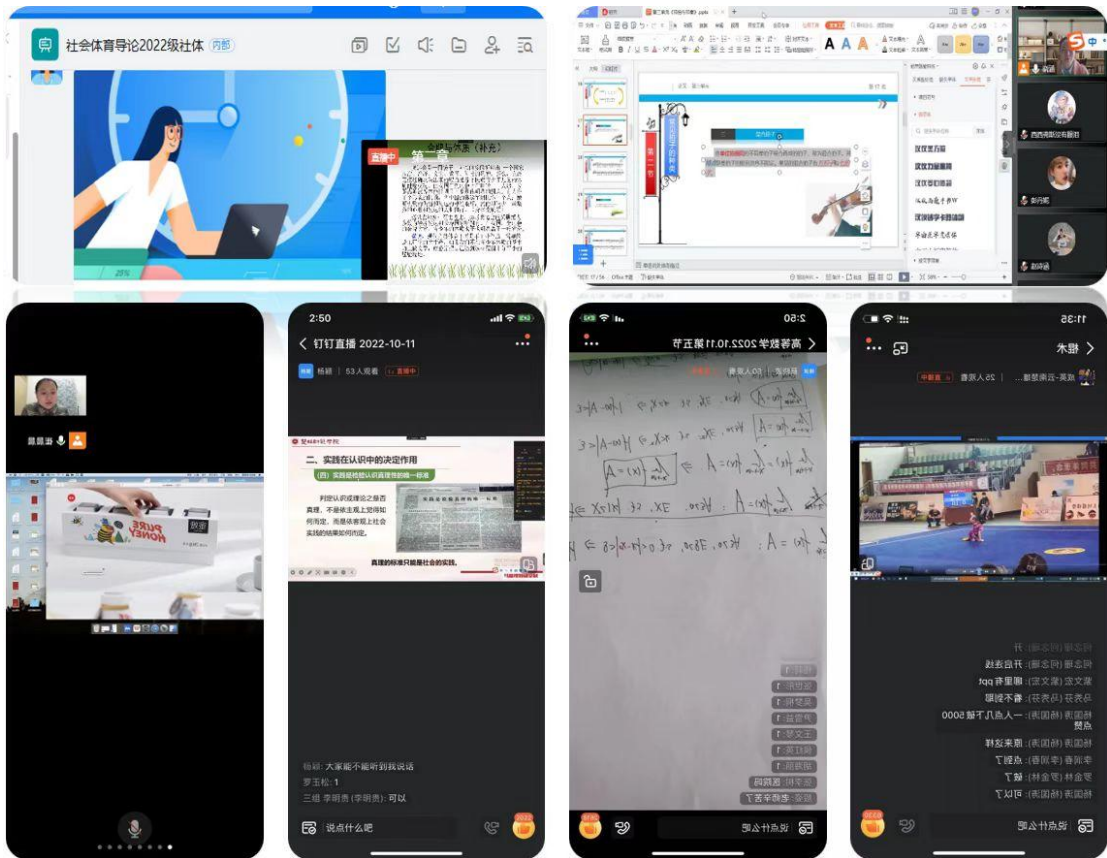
社会体育导论2022级社体 内部

直播中 第一章

2:50
钉钉直播 2022-10-11
杨颖 | 53人观看 直播中

二、实践在认识中的决定作用
（四）实践是检验认识真理性的唯一标准
判定认识或理论之是否真理，不是依主观上觉得如何而定，而是依客观上社会实践的结果如何而定。
真理的标准只能是社会的实践。

杨颖：大家能不能听到我说话
罗玉松：1
三组 李明贵（李明贵）：可以
说点什么吧

2:50
高等数学2022.10.11第五节
说点什么吧

11:35
健木
直播中 25人观看
说点什么吧